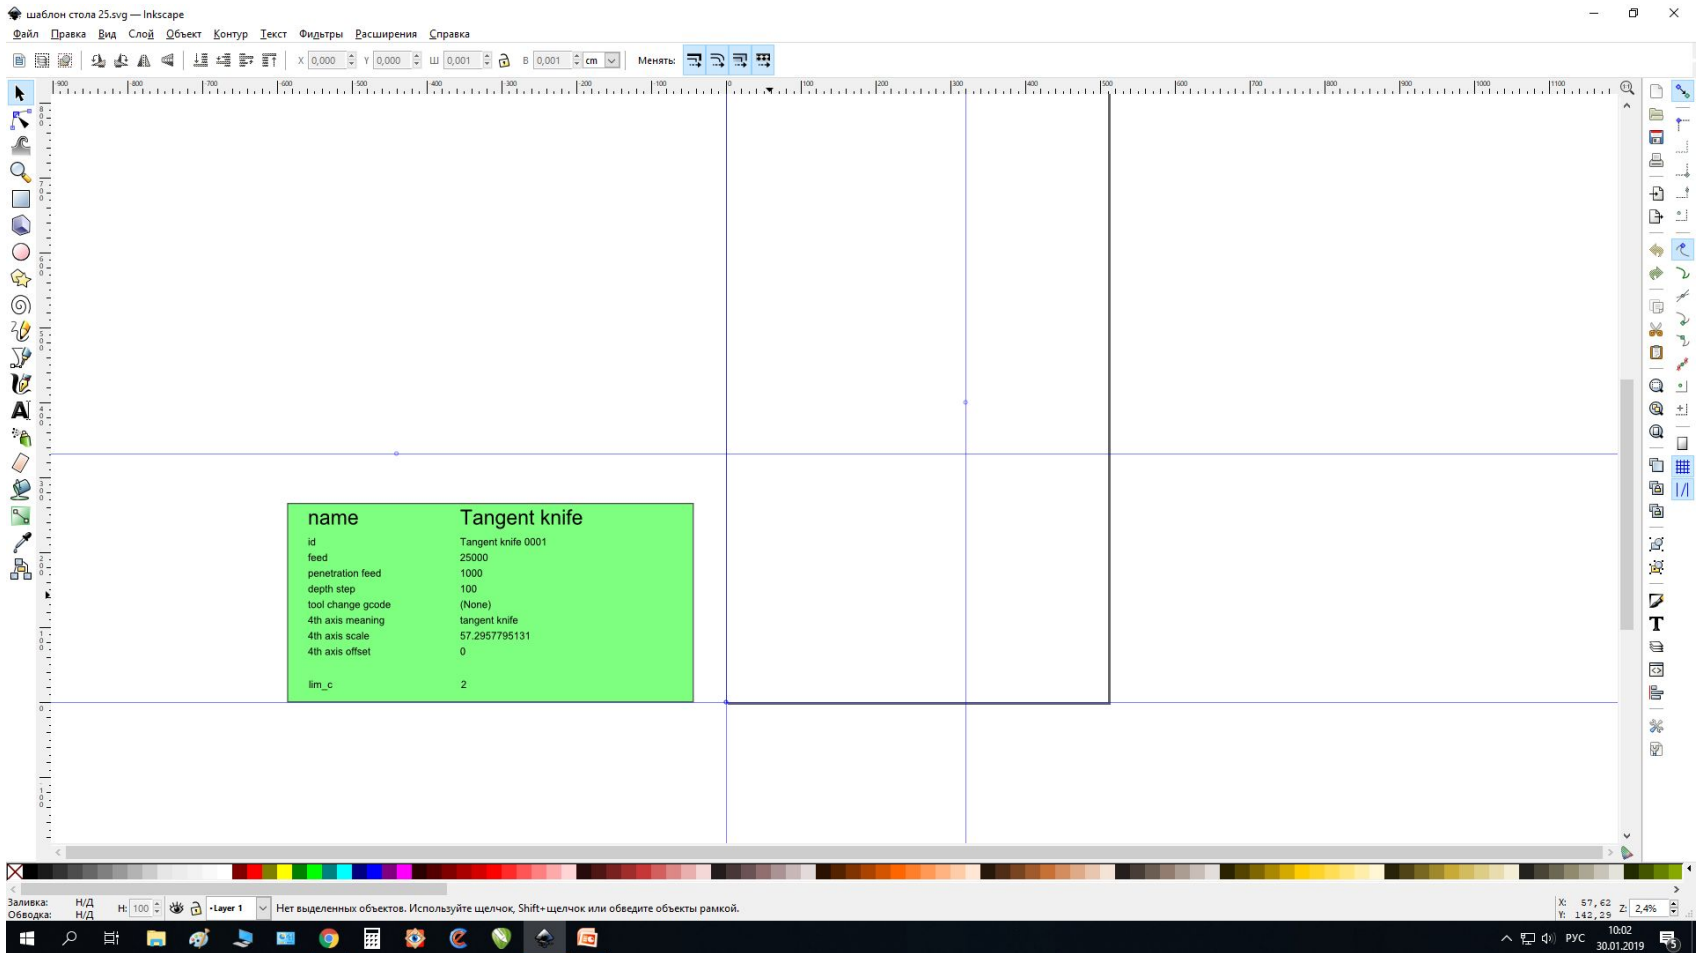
шаблон стола 25.svg — Inkscape

Файл Правка Вид Слой Объект Контур Текст Фильтры Расширения Справка

X 0,000 Y 0,000 Ш 0,001 В 0,001 cm Менять:

| name | Tangent knife |
|---|---|
| id | Tangent knife 0001 |
| feed | 25000 |
| penetration feed | 1000 |
| depth step | 100 |
| tool change gcode | (None) |
| 4th axis meaning | tangent knife |
| 4th axis scale | 57.2957795131 |
| 4th axis offset | 0 |
| lim_c | 2 |

Заливка: Н/Д
Обводка: Н/Д
Н: 100
•Layer 1
Нет выделенных объектов. Используйте щелчок, Shift+щелчок или обведите объекты рамкой.
X: 57,62
Y: 142,29
Z: 2,4%

РУС 10:02 30.01.2019